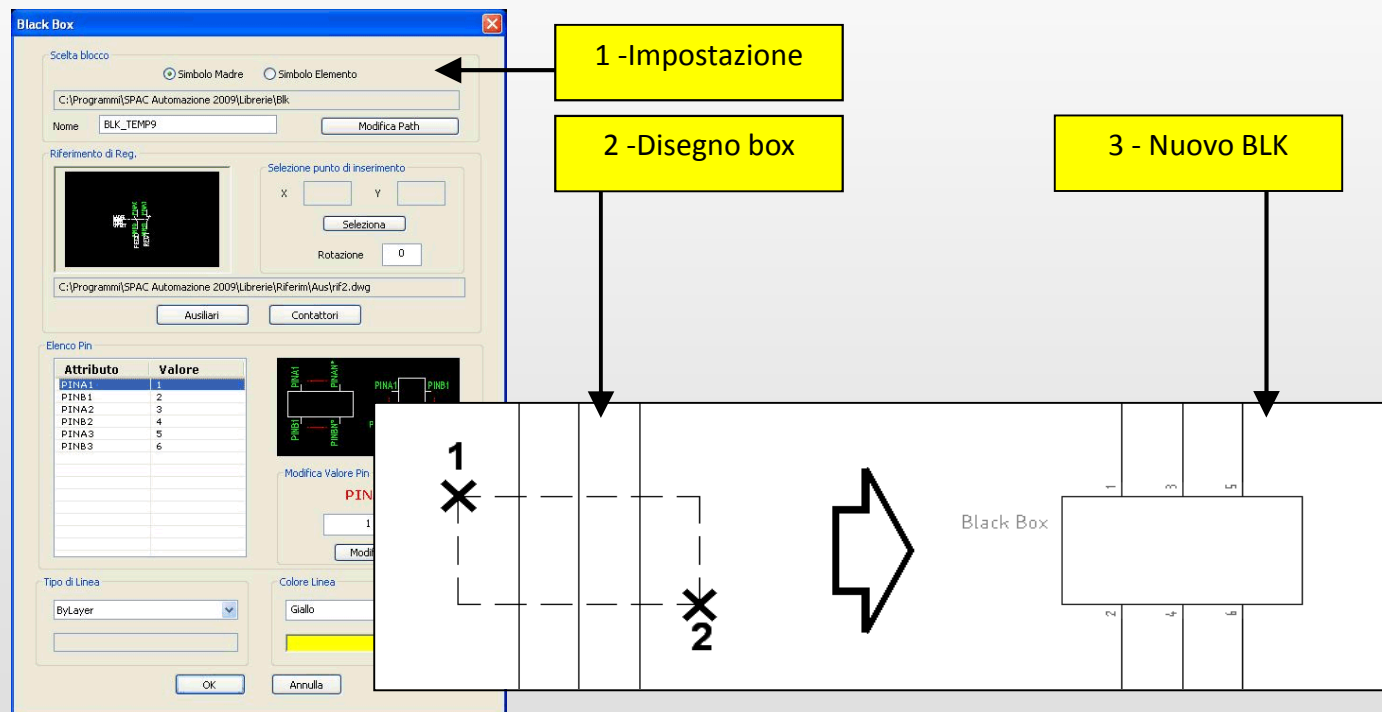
Black Box

Scelta blocco

Simbolo Madre
Simbolo Elemento

C:\Programmi\SPAC Automazione 2009\Librerie\Blk

Nome BLK_TEMP9
Modifica Path

Riferimento di Reg.

Selezione punto di inserimento

X
Y

Seleziona

Rotazione 0

C:\Programmi\SPAC Automazione 2009\Librerie\Riferim\Aus\rif2.dwg

Ausiliari
Contattori

Elenco Pin

| Attributo | Valore |
|---|---|
| PINA1 | 1 |
| PINB1 | 2 |
| PINA2 | 3 |
| PINB2 | 4 |
| PINA3 | 5 |
| PINB3 | 6 |

PINA1 PINA* PINA1 PINB1 PINB1 PINB*

Modifica Valore Pin

PIN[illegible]

1

Modi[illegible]

Tipo di Linea

ByLayer

Colore Linea

Giallo

OK
Annulla

1 -Impostazione

2 -Disegno box

3 - Nuovo BLK

1

2

Black Box

1 3 5

2 4 6